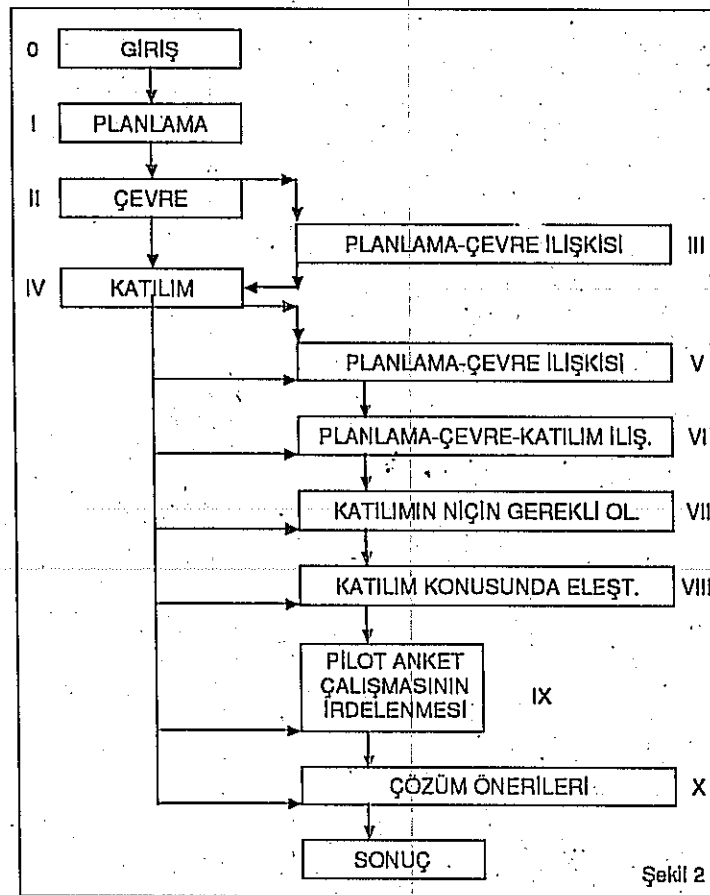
0 GİRİŞ

I PLANLAMA

II ÇEVRE

PLANLAMA-ÇEVRE İLİŞKİSİ III

IV KATILIM

PLANLAMA-ÇEVRE İLİŞKİSİ V

PLANLAMA-ÇEVRE-KATILIM İLİŞ. VI

KATILIMIN NİÇİN GEREKLİ OL. VII

KATILIM KONUSUNDA ELEŞT. VIII

PİLOT ANKET ÇALIŞMASININ İRDELENMESİ IX

ÇÖZÜM ÖNERİLERİ X

SONUÇ

Şekil 2